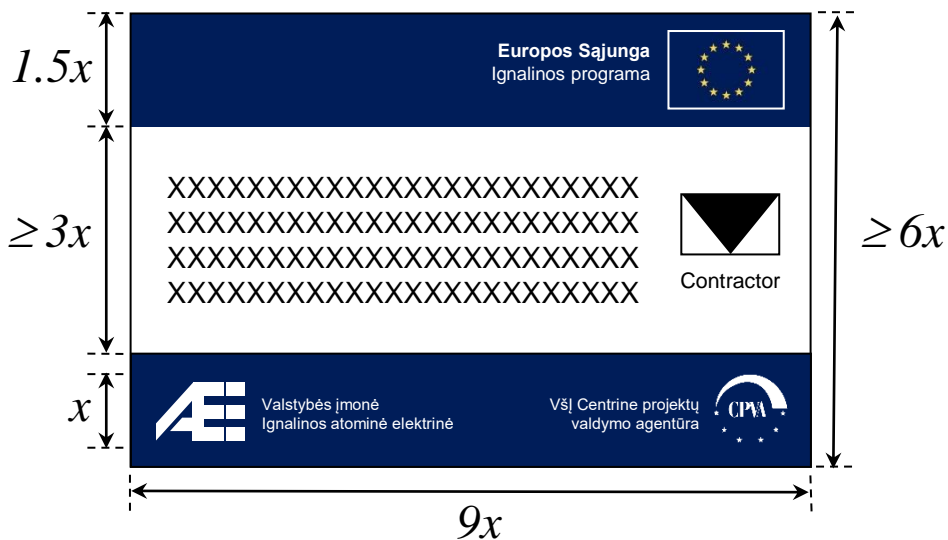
$1.5x$

Europos Sajunga
Ignalinos programa

$\geq 3x$

XXXXXXXXXXXXXXXXXXXXXXXX
XXXXXXXXXXXXXXXXXXXXXXXX
XXXXXXXXXXXXXXXXXXXXXXXX
XXXXXXXXXXXXXXXXXXXXXXXX

Contractor

$\geq 6x$

$x$

Valstybės įmonė
Ignalinos atominė elektrinė

VšĮ Centrine projektų valdymo agentūra

CPVA

$9x$